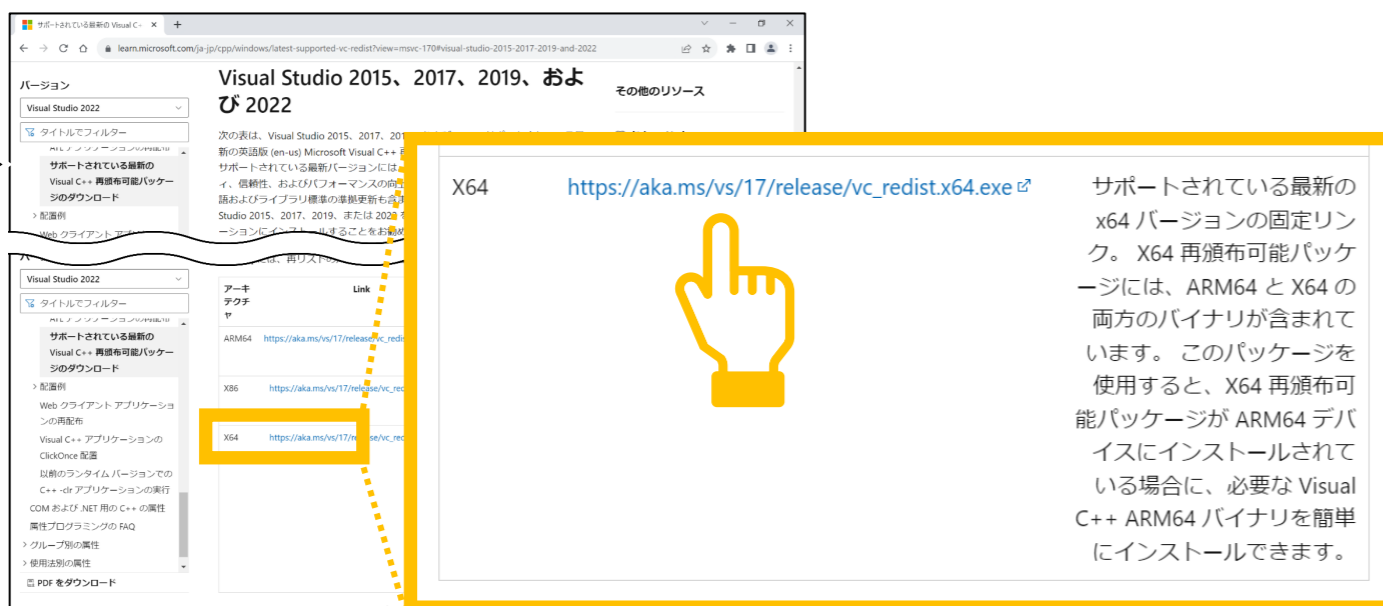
サポートされている最新の Visual C++ ×

learn.microsoft.com/ja-jp/cpp/windows/latest-supported-vc-redist?view=msvc-170#visual-studio-2015-2017-2019-and-2022

バージョン

Visual Studio 2022

タイトルでフィルター

サポートされている最新の Visual C++ 再頒布可能パッケージのダウンロード

配置例

Web クライアント アプリ

Visual Studio 2015、2017、2019、および 2022

次の表は、Visual Studio 2015、2017、201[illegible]

新の英語版 (en-us) Microsoft Visual C++ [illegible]

サポートされている最新バージョンには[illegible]

ィ、信頼性、およびパフォーマンスの向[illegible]

語およびライブラリ標準の準拠更新も含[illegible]

Studio 2015、2017、2019、または 2022 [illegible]

ーションにインストールすることをお勧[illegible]

その他のリソース

Visual Studio 2022

タイトルでフィルター

サポートされている最新の Visual C++ 再頒布可能パッケージのダウンロード

配置例

Web クライアント アプリケーションの再配布

Visual C++ アプリケーションの ClickOnce 配置

以前のランタイム バージョンでの C++ -clr アプリケーションの実行

COM および .NET 用の C++ の属性

属性プログラミングの FAQ

グループ別の属性

使用法別の属性

PDF をダウンロード

| アーキテクチャ | Link |
|---|---|
| ARM64 | https://aka.ms/vs/17/release/vc_redi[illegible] |
| X86 | https://aka.ms/vs/17/release/vc_red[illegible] |
| X64 | https://aka.ms/vs/17/release/vc_red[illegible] |

X64 https://aka.ms/vs/17/release/vc_redist.x64.exe サポートされている最新の x64 バージョンの固定リンク。 X64 再頒布可能パッケージには、ARM64 と X64 の両方のバイナリが含まれています。 このパッケージを使用すると、X64 再頒布可能パッケージが ARM64 デバイスにインストールされている場合に、必要な Visual C++ ARM64 バイナリを簡単にインストールできます。